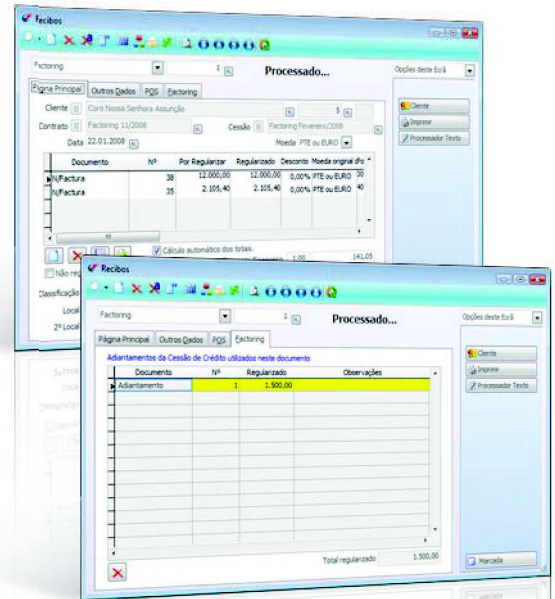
Recibos

Factoring | 1 | Processado... | Opções deste Ecrã

Página Principal | Outros Dados | POS | Factoring

Cliente: Coro Nossa Senhora Assunção | 3
Contrato: Factoring 11/2008 | Cessão: Factoring Fevereiro/2008
Data: 22.01.2008 | Moeda: PTE ou EURO

| Documento | Nº | Por Regularizar | Regularizado | Desconto | Moeda original d'o |
|---|---|---|---|---|---|
| N/Factura | 38 | 12.000,00 | 12.000,00 | 0,00% | PTE ou EURO |
| N/Factura | 35 | 2.105,40 | 2.105,40 | 0,00% | PTE ou EURO |

Cálculo automático dos totais.
Não re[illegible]
Classificação
Local
2º Local
1,00 | 141,05

Cliente
Imprime
Processador Texto

Recibos

Factoring | 1 | Processado... | Opções deste Ecrã

Página Principal | Outros Dados | POS | Factoring

Adiantamentos da Cessão de Crédito utilizados neste documento

| Documento | Nº | Regularizado | Observações |
|---|---|---|---|
| Adiantamento | 1 | 1.500,00 | |

Total regularizado | 1.500,00

Cliente
Imprime
Processador Texto
Marcada